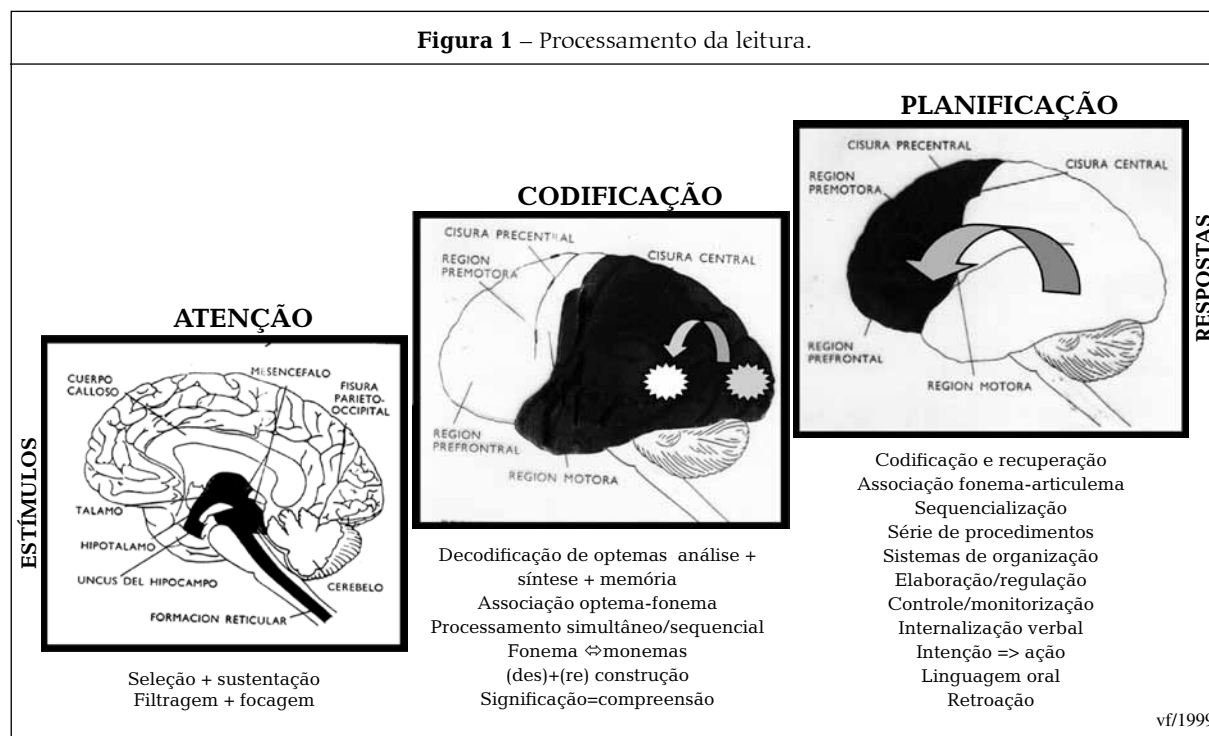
**Figura 1** – Processamento da leitura.

ESTÍMULOS

ATENÇÃO

CUERPO CALLOSO
MESENCEFALO
FISURA PARIETO-OCCIPITAL
TALAMO
HIPOTALAMO
UNCUS DEL HIPOCAMPO
CEREBELO
FORMACION RETICULAR

Seleção + sustentação
Filtragem + focagem

CODIFICAÇÃO

CISURA PRECENTRAL
REGION PREMOTORA
CISURA CENTRAL
REGION PREFRONTAL
REGION MOTORA

Decodificação de optemas análise + síntese + memória
Associação optema-fonema
Processamento simultâneo/sequencial
Fonema ⇔monemas
(des)+(re) construção
Significação=compreensão

PLANIFICAÇÃO

CISURA PRECENTRAL
CISURA CENTRAL
REGION PREMOTORA
REGION PREFRONTAL
REGION MOTORA

Codificação e recuperação
Associação fonema-articulema
Sequencialização
Série de procedimentos
Sistemas de organização
Elaboração/regulação
Controle/monitorização
Internalização verbal
Intenção => ação
Linguagem oral
Retroação

RESPOSTAS

vf/1999